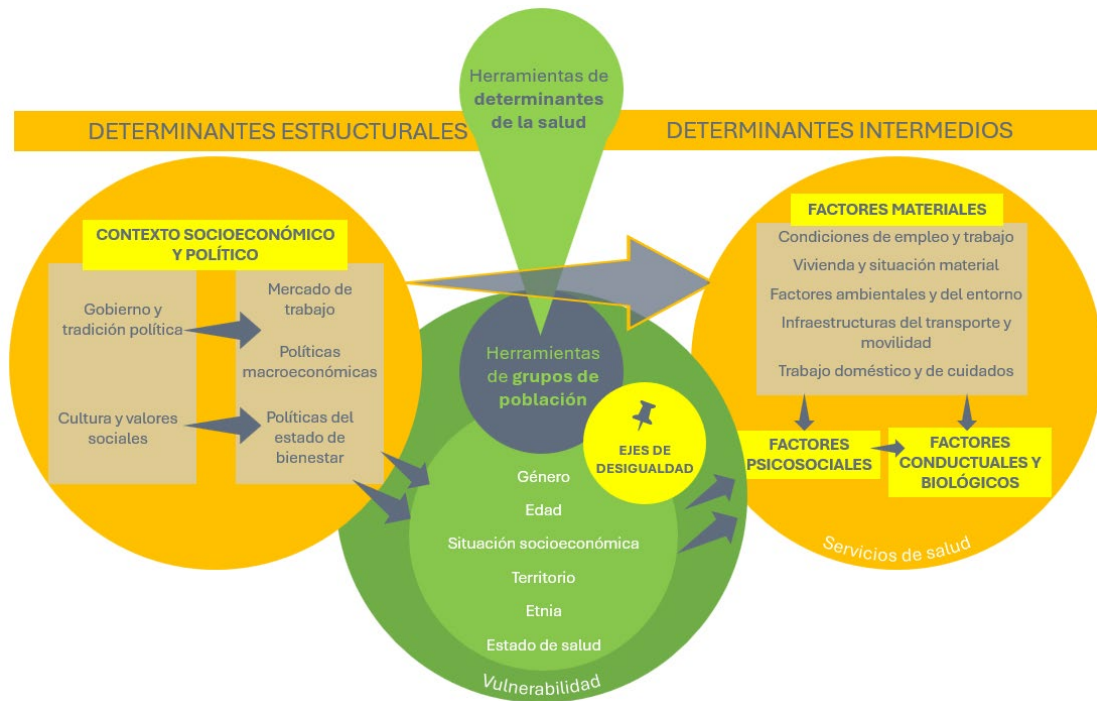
Herramientas de determinantes de la salud

DETERMINANTES ESTRUCTURALES

DETERMINANTES INTERMEDIOS

CONTEXTO SOCIOECONÓMICO Y POLÍTICO

Gobierno y tradición política

Cultura y valores sociales

Mercado de trabajo

Políticas macroeconómicas

Políticas del estado de bienestar

Herramientas de grupos de población

EJES DE DESIGUALDAD

Género

Edad

Situación socioeconómica

Territorio

Etnia

Estado de salud

Vulnerabilidad

FACTORES MATERIALES

Condiciones de empleo y trabajo

Vivienda y situación material

Factores ambientales y del entorno

Infraestructuras del transporte y movilidad

Trabajo doméstico y de cuidados

FACTORES PSICOSOCIALES

FACTORES CONDUCTUALES Y BIOLÓGICOS

Servicios de salud